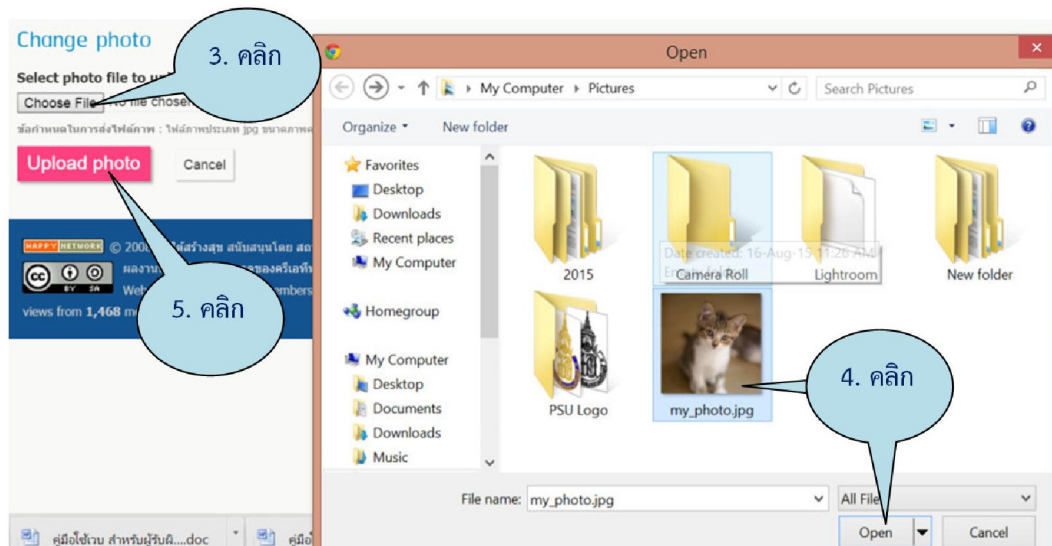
Change photo

Select photo file to u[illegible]

Choose File No file chosen

ข้อกำหนดในการส่งไฟล์ภาพ : ไฟล์ภาพประเภท jpg ขนาดภาพ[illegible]

Upload photo

Cancel

3. คลิก

5. คลิก

HAPPY NETWORK © 200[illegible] ไอ้สร้างสุข สนับสนุนโดย สส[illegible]

ผลงาน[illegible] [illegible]ของครีเอทีฟ

Web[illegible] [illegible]embers

views from 1,468 m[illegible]

คู่มือใช้งาน สำหรับผู้รับผิ....doc

คู่มื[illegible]

Open

My Computer › Pictures

Search Pictures

Organize ▾ New folder

Favorites
Desktop
Downloads
Recent places
My Computer

Homegroup

My Computer
Desktop
Documents
Downloads
Music

2015

Camera Roll

Date created: 16-Aug-15 11:26 AM
Em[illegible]

Lightroom

New folder

PSU Logo

my_photo.jpg

4. คลิก

File name: my_photo.jpg

All File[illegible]

Open

Cancel